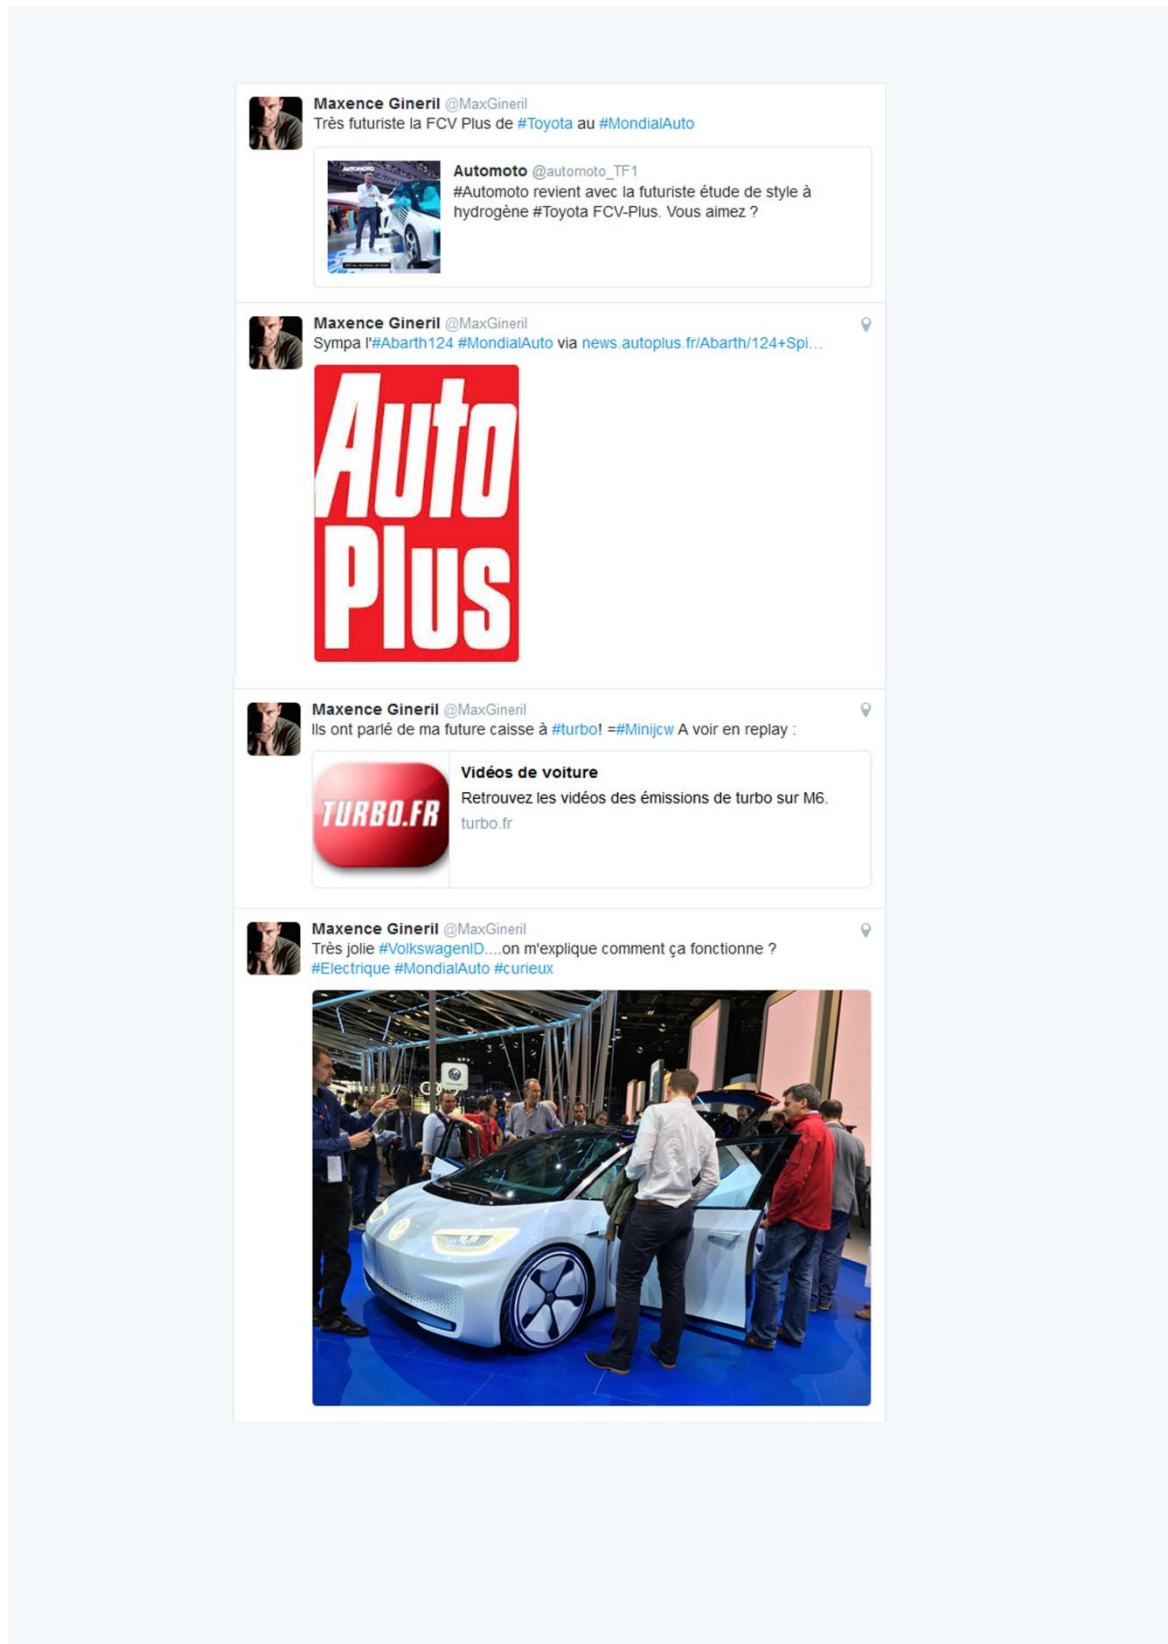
Maxence Gineril @MaxGineril
Très futuriste la FCV Plus de #Toyota au #MondialAuto

Automoto @automoto_TF1
#Automoto revient avec la futuriste étude de style à hydrogène #Toyota FCV-Plus. Vous aimez ?

Maxence Gineril @MaxGineril
Sympa l'#Abarth124 #MondialAuto via news.autoplus.fr/Abarth/124+Spi...

Auto Plus

Maxence Gineril @MaxGineril
Ils ont parlé de ma future caisse à #turbo! =#Minijcw A voir en replay :

TURBO.FR

Vidéos de voiture
Retrouvez les vidéos des émissions de turbo sur M6.
turbo.fr

Maxence Gineril @MaxGineril
Très jolie #VolkswagenID....on m'explique comment ça fonctionne ? #Electrique #MondialAuto #curieux